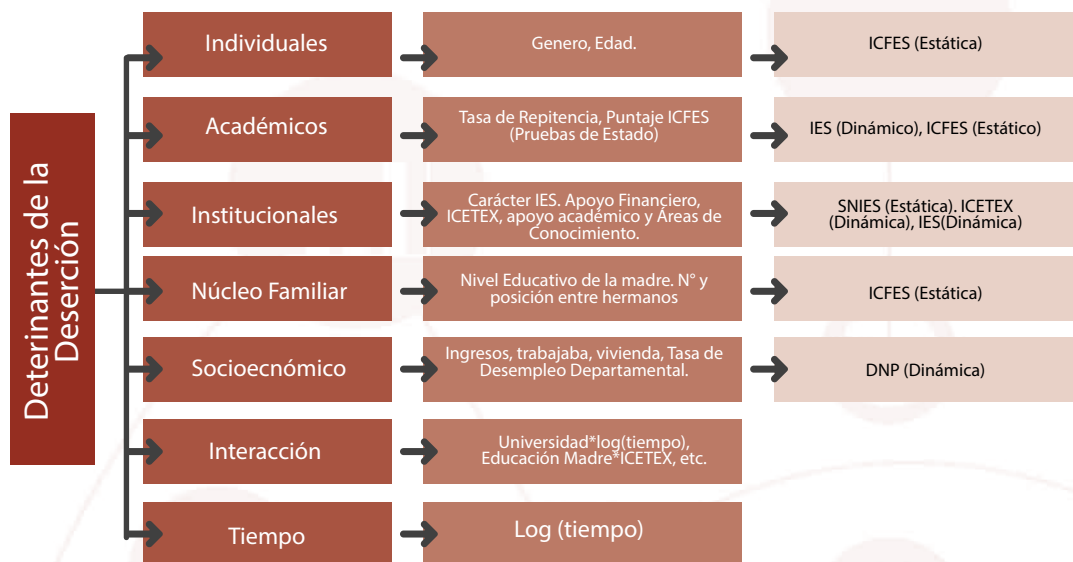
Deterinantes de la Deserción

Individuales
Genero, Edad.
ICFES (Estática)

Académicos
Tasa de Repitencia, Puntaje ICFES (Pruebas de Estado)
IES (Dinámico), ICFES (Estático)

Institucionales
Carácter IES. Apoyo Financiero, ICETEX, apoyo académico y Áreas de Conocimiento.
SNIES (Estática). ICETEX (Dinámica), IES(Dinámica)

Núcleo Familiar
Nivel Educativo de la madre. N° y posición entre hermanos
ICFES (Estática)

Socioecnómico
Ingresos, trabajaba, vivienda, Tasa de Desempleo Departamental.
DNP (Dinámica)

Interacción
Universidad*log(tiempo), Educación Madre*ICETEX, etc.

Tiempo
Log (tiempo)